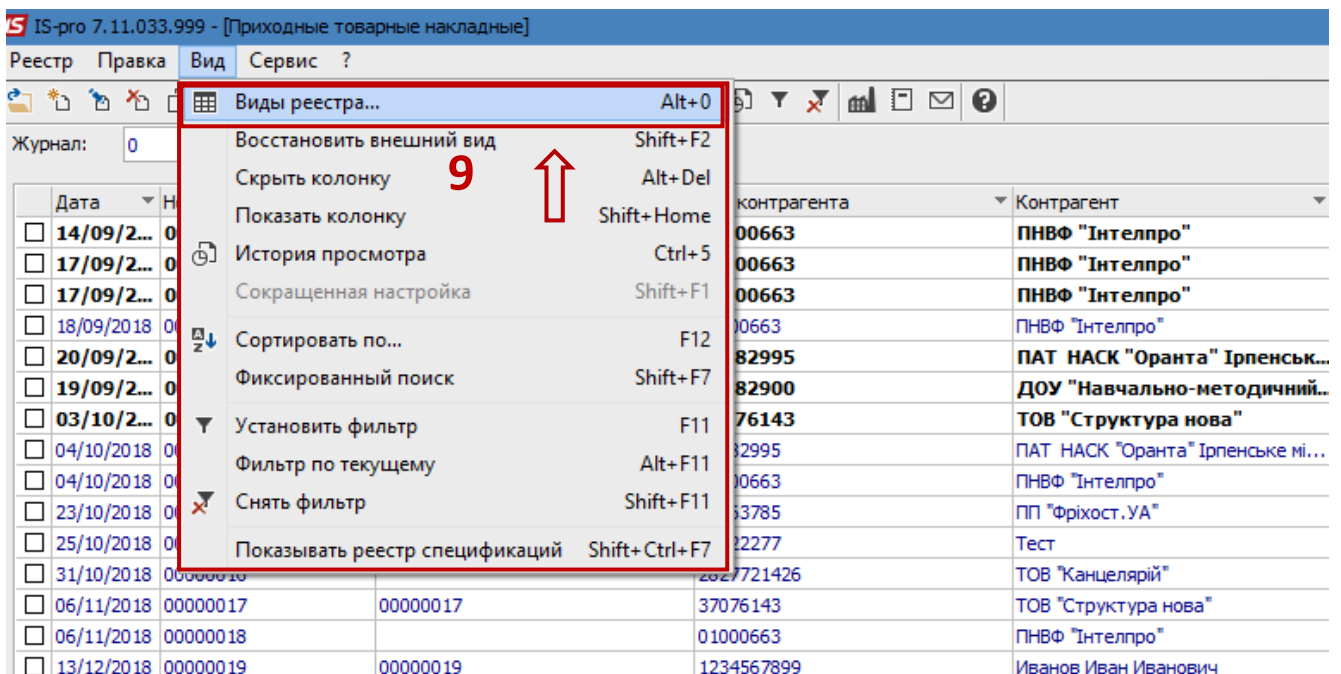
IS-pro 7.11.033.999 - [Приходные товарные накладные]

Реестр Правка Вид Сервис ?

Журнал: 0

Виды реестра... Alt+0
Восстановить внешний вид Shift+F2
Скрыть колонку Alt+Del
Показать колонку Shift+Home
История просмотра Ctrl+5
Сокращенная настройка Shift+F1
Сортировать по... F12
Фиксированный поиск Shift+F7
Установить фильтр F11
Фильтр по текущему Alt+F11
Снять фильтр Shift+F11
Показывать реестр спецификаций Shift+Ctrl+F7

9

| Дата | Н | | контрагента | Контрагент |
|---|---|---|---|---|
| 14/09/2... | 0 | | 00663 | ПНВФ "Інтелпро" |
| 17/09/2... | 0 | | 00663 | ПНВФ "Інтелпро" |
| 17/09/2... | 0 | | 00663 | ПНВФ "Інтелпро" |
| 18/09/2018 | 00 | | 00663 | ПНВФ "Інтелпро" |
| 20/09/2... | 0 | | 82995 | ПАТ НАСК "Оранта" Ірпенськ... |
| 19/09/2... | 0 | | 82900 | ДОУ "Навчально-методичний... |
| 03/10/2... | 0 | | 76143 | ТОВ "Структура нова" |
| 04/10/2018 | 00 | | 32995 | ПАТ НАСК "Оранта" Ірпенське мі... |
| 04/10/2018 | 00 | | 00663 | ПНВФ "Інтелпро" |
| 23/10/2018 | 00 | | 53785 | ПП "Фріхост.УА" |
| 25/10/2018 | 00 | | 22277 | Тест |
| 31/10/2018 | 00000016 | | 2827721426 | ТОВ "Канцелярій" |
| 06/11/2018 | 00000017 | 00000017 | 37076143 | ТОВ "Структура нова" |
| 06/11/2018 | 00000018 | | 01000663 | ПНВФ "Інтелпро" |
| 13/12/2018 | 00000019 | 00000019 | 1234567899 | Иванов Иван Иванович |